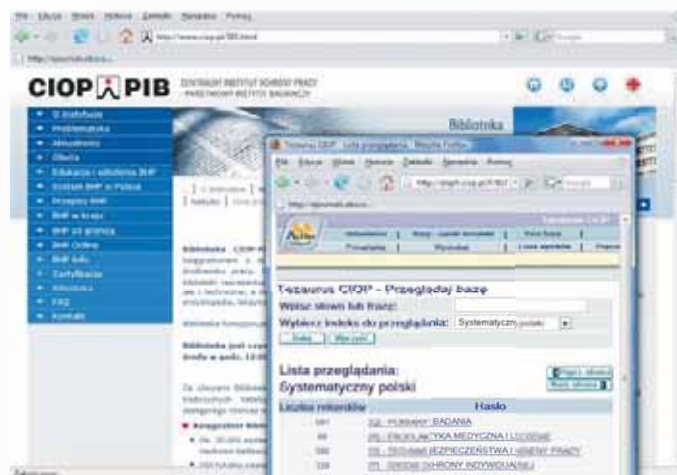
Plik Edycja Widok Historia Zakładki Narzędzia Pomoc

http://www.ciop.pl/

CIOP PIB CENTRALNY INSTYTUT OCHRONY PRACY PAŃSTWOWY INSTYTUT BADAWCZY

O Instytucie
Problematyka
Aktualności
Oferta
Edukacja i szkolenia BHP
System BHP w Polsce
Przepisy BHP
BHP w kraju
BHP za granicą
BHP Online
BHP Info
Certyfikacja
Biblioteka
FAQ
Kontakt

Biblioteka

Biblioteka CIOP-PIB

Biblioteka jest czynna

Tezaurus CIOP - Lista przeglądania - Mozilla Firefox

Plik Edycja Widok Historia Zakładki Narzędzia Pomoc

Tezaurus CIOP

Tezaurus CIOP - Przeglądaj bazę

Wpisz słowo lub frazę:

Wybierz indeks do przeglądania: Systematyczny polski

Szukaj Wyczyść

Lista przeglądania:
Systematyczny polski

| Liczba rekordów | Hasło |
|---|---|
| 581 | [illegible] BADANIA |
| 98 | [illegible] PROFILAKTYKA MEDYCZNA I LECZENIE |
| 590 | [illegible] TECHNIKI BEZPIECZEŃSTWA I HIGIENY PRACY |
| 126 | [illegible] ŚRODKI OCHRONY INDYWIDUALNEJ |

Zakończono